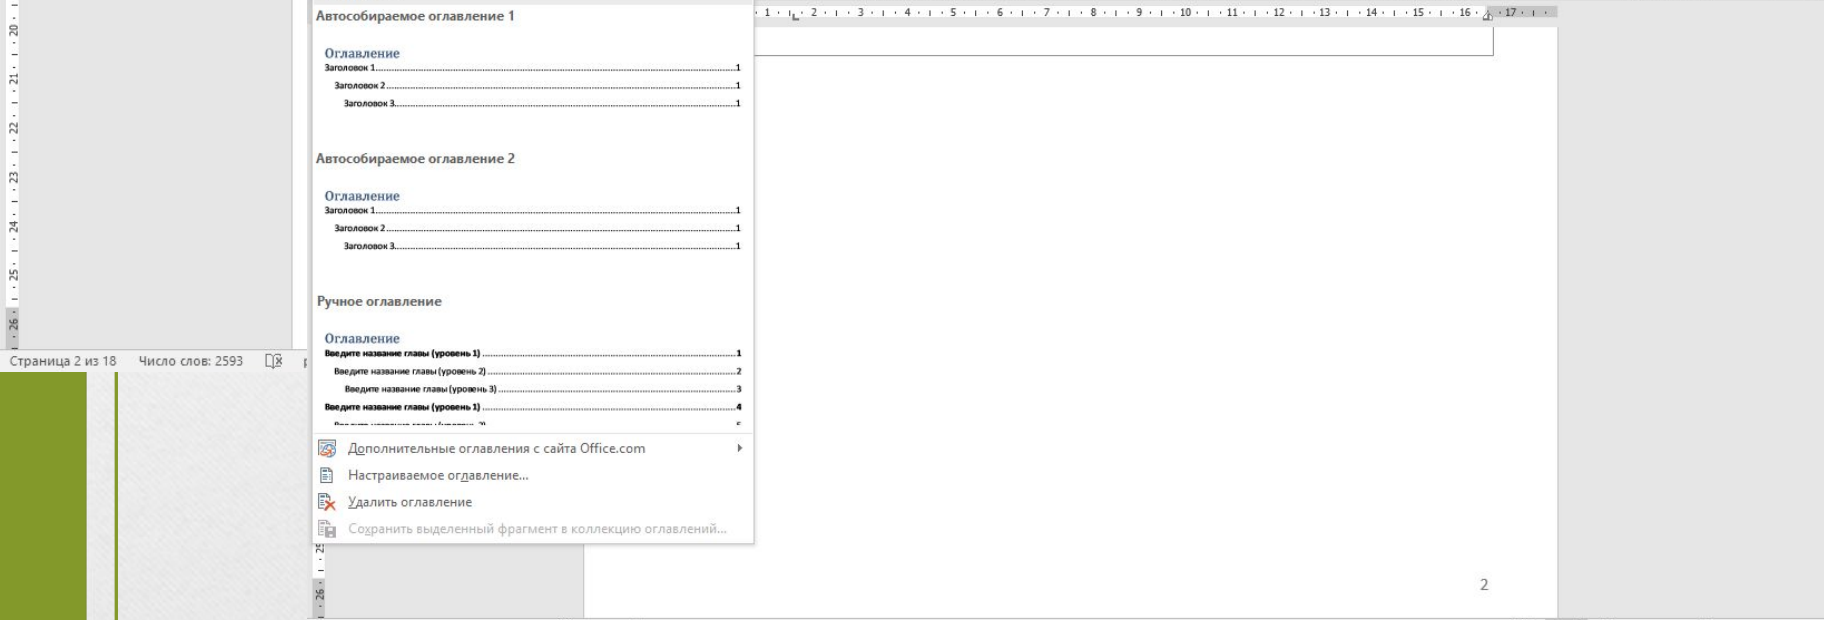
Автособираемое оглавление 1

Оглавление
Заголовок 1........................................1
Заголовок 2........................................1
Заголовок 3........................................1

Автособираемое оглавление 2

Оглавление
Заголовок 1........................................1
Заголовок 2........................................1
Заголовок 3........................................1

Ручное оглавление

Оглавление
Введите название главы (уровень 1)........................................1
Введите название главы (уровень 2)........................................2
Введите название главы (уровень 3)........................................3
Введите название главы (уровень 1)........................................4
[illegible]

Дополнительные оглавления с сайта Office.com
Настраиваемое оглавление...
Удалить оглавление
Сохранить выделенный фрагмент в коллекцию оглавлений...

Страница 2 из 18 Число слов: 2593

2